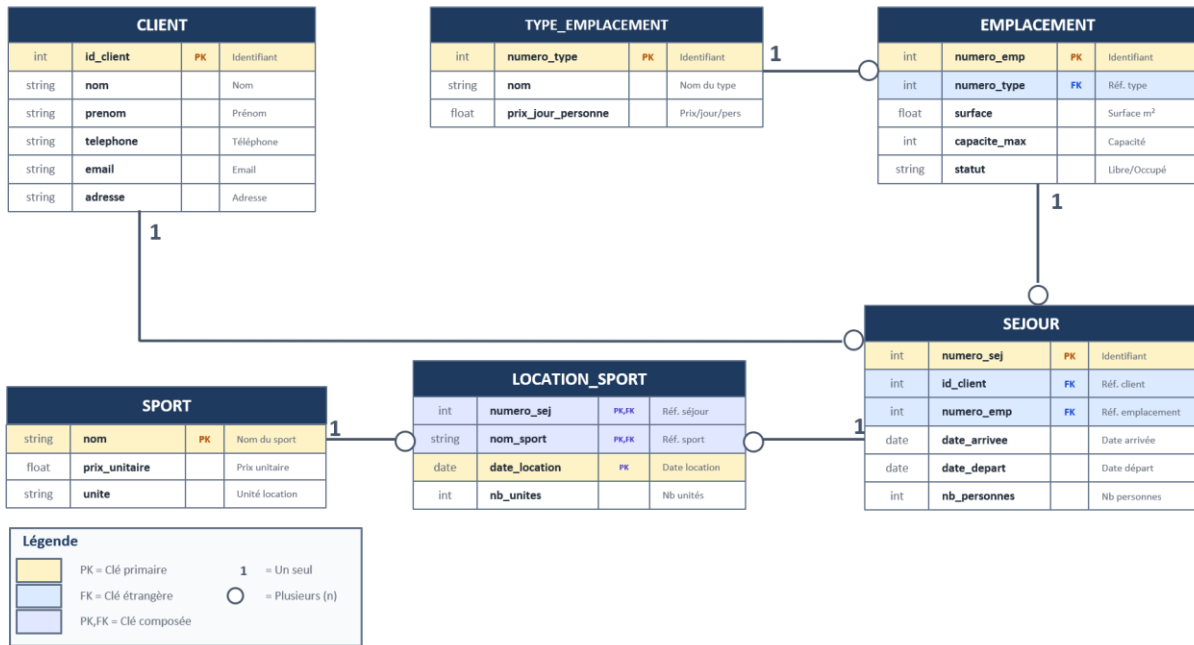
CLIENT

| int | id_client | PK | Identifiant |
|---|---|---|---|
| string | nom | | Nom |
| string | prenom | | Prénom |
| string | telephone | | Téléphone |
| string | email | | Email |
| string | adresse | | Adresse |

TYPE_EMPLACEMENT

| int | numero_type | PK | Identifiant |
|---|---|---|---|
| string | nom | | Nom du type |
| float | prix_jour_personne | | Prix/jour/pers |

EMPLACEMENT

| int | numero_emp | PK | Identifiant |
|---|---|---|---|
| int | numero_type | FK | Réf. type |
| float | surface | | Surface m² |
| int | capacite_max | | Capacité |
| string | statut | | Libre/Occupé |

1

1

1

SEJOUR

| int | numero_sej | PK | Identifiant |
|---|---|---|---|
| int | id_client | FK | Réf. client |
| int | numero_emp | FK | Réf. emplacement |
| date | date_arrivee | | Date arrivée |
| date | date_depart | | Date départ |
| int | nb_personnes | | Nb personnes |

SPORT

| string | nom | PK | Nom du sport |
|---|---|---|---|
| float | prix_unitaire | | Prix unitaire |
| string | unite | | Unité location |

1

LOCATION_SPORT

| int | numero_sej | PK,FK | Réf. séjour |
|---|---|---|---|
| string | nom_sport | PK,FK | Réf. sport |
| date | date_location | PK | Date location |
| int | nb_unites | | Nb unités |

1

Légende

PK = Clé primaire
FK = Clé étrangère
PK,FK = Clé composée
1 = Un seul
= Plusieurs (n)